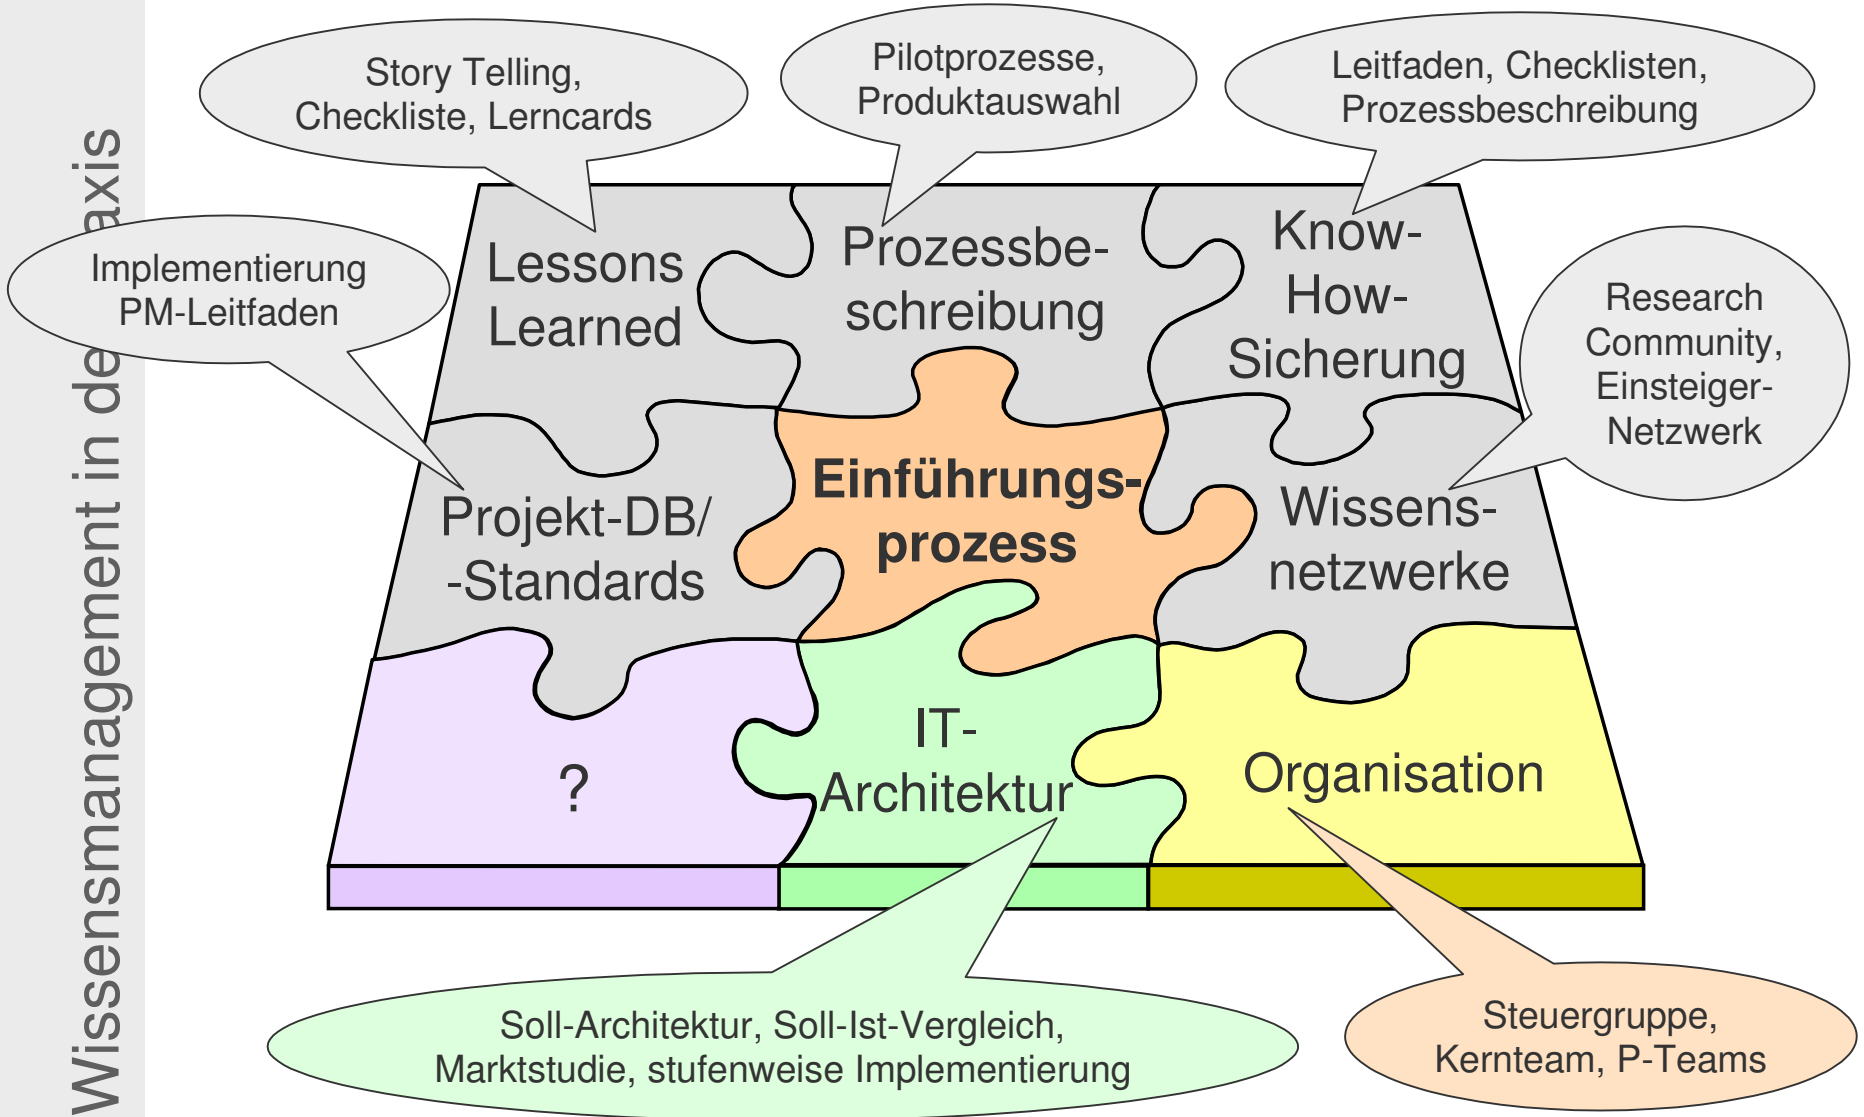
Wissensmanagement in de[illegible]axis

Story Telling, Checkliste, Lerncards

Pilotprozesse, Produktauswahl

Leitfaden, Checklisten, Prozessbeschreibung

Implementierung PM-Leitfaden

Lessons Learned

Prozessbeschreibung

Know-How-Sicherung

Research Community, Einsteiger-Netzwerk

Einführungsprozess

Projekt-DB/ -Standards

Wissensnetzwerke

?

IT-Architektur

Organisation

Soll-Architektur, Soll-Ist-Vergleich, Marktstudie, stufenweise Implementierung

Steuergruppe, Kernteam, P-Teams